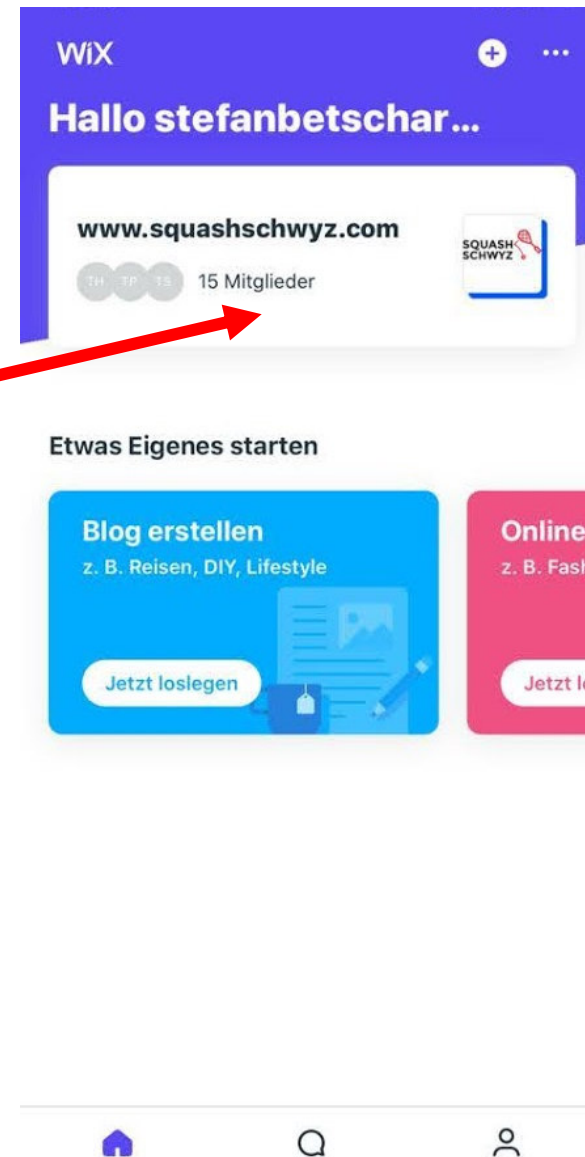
WiX

Hallo stefanbetschar...

www.squashschwyz.com

TH TP TS 15 Mitglieder

SQUASH SCHWYZ

Etwas Eigenes starten

Blog erstellen

z. B. Reisen, DIY, Lifestyle

Jetzt loslegen

Online

z. B. Fash

Jetzt l